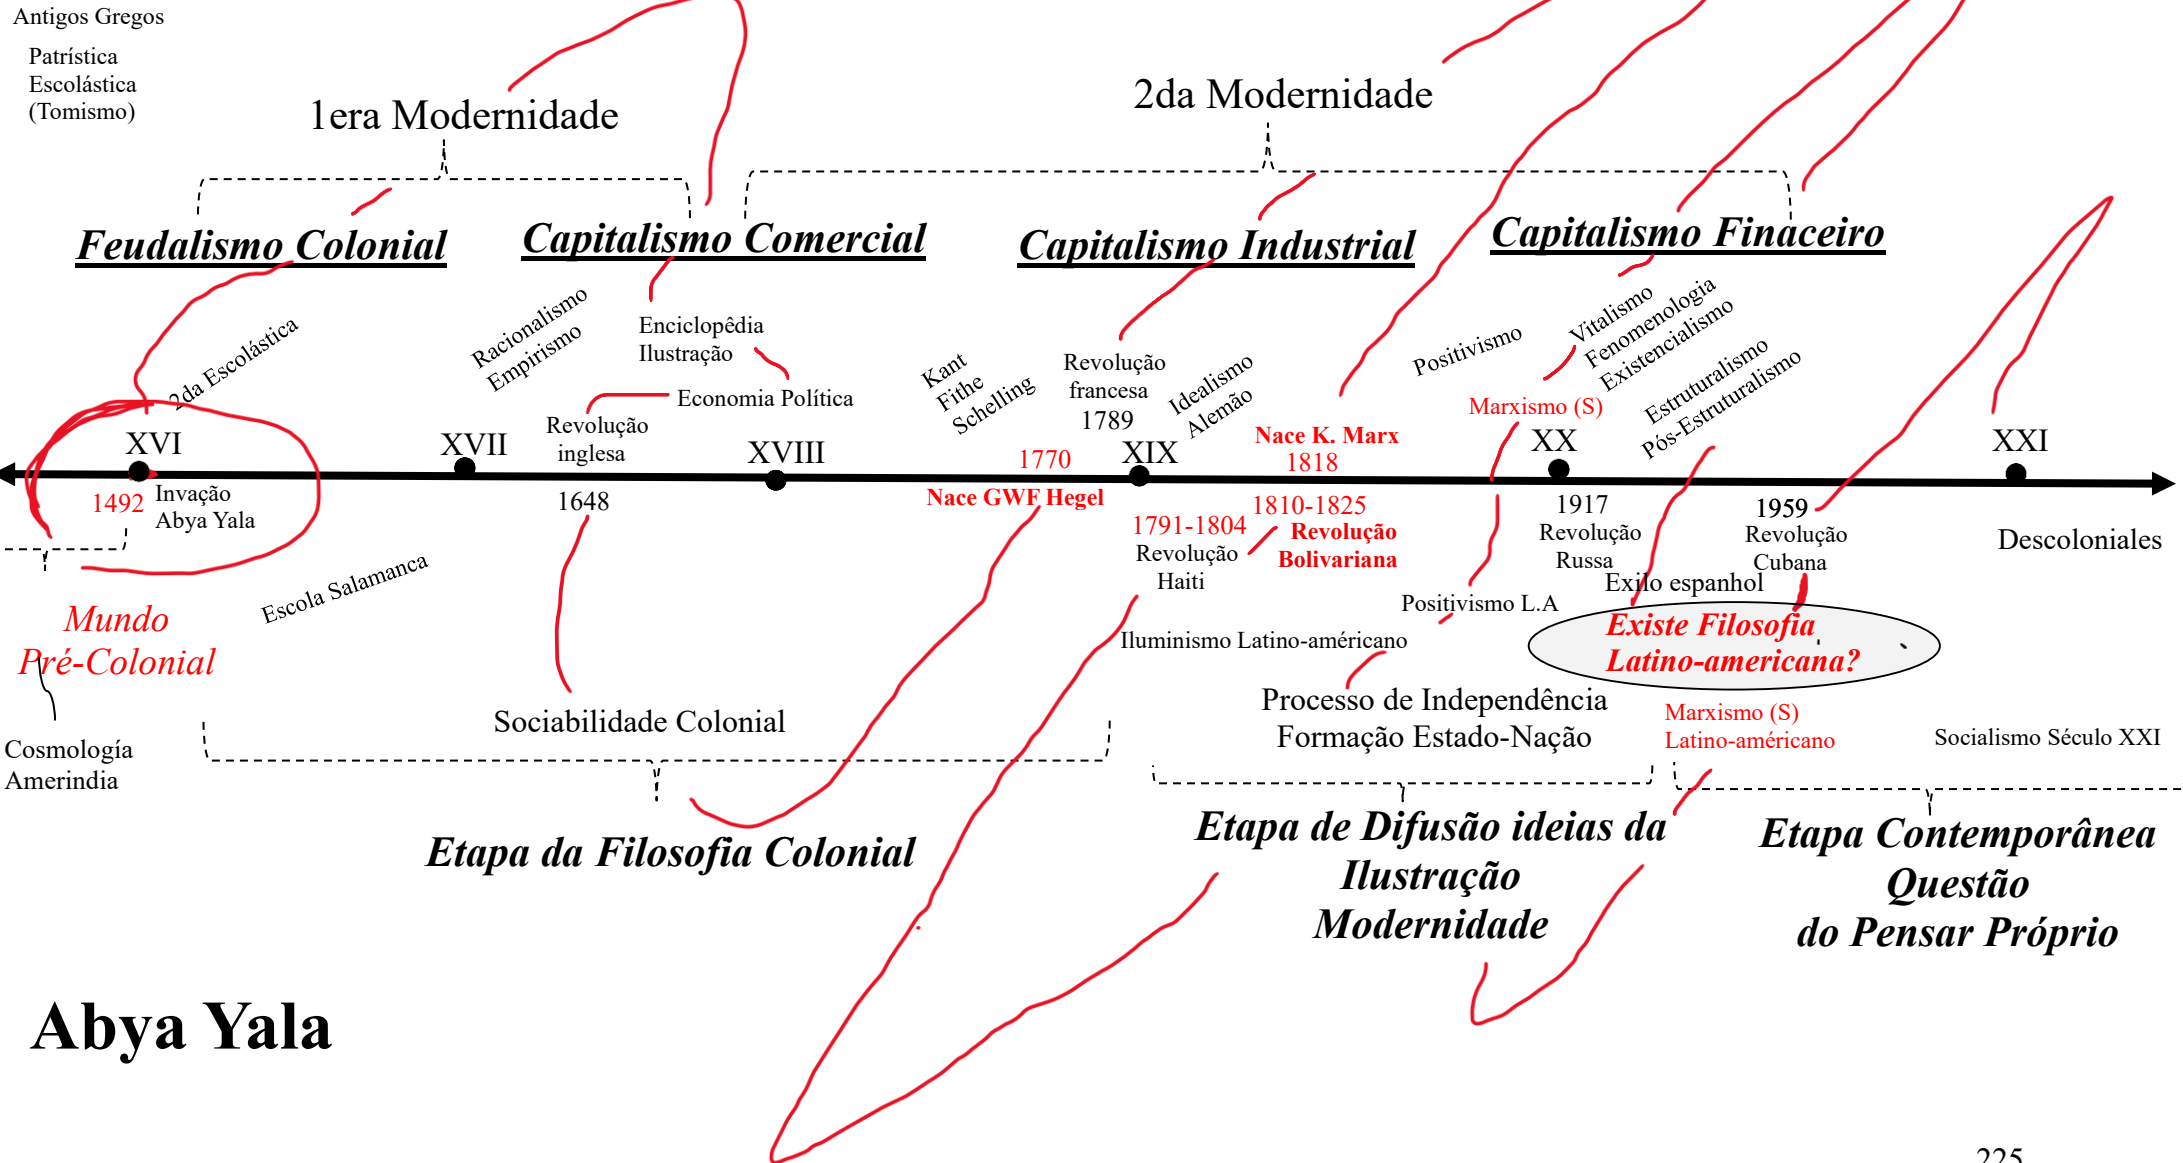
Antigos Gregos

Patrística
Escolástica
(Tomismo)

1era Modernidade

2da Modernidade

Feudalismo Colonial

Capitalismo Comercial

Capitalismo Industrial

Capitalismo Finaceiro

2da Escolástica

Racionalismo
Empirismo

Enciclopêdia
Ilustração

Economia Política

Revolução
inglesa

Kant
Fithe
Schelling

Revolução
francesa
1789

Idealismo
Alemão

Positivismo

Vitalismo
Fenomenologia
Existencialismo

Marxismo (S)

Estruturalismo
Pós-Estruturalismo

Nace K. Marx
1818

XVI

XVII

XVIII

1770

XIX

XX

XXI

1492

Invação
Abya Yala

1648

Nace GWF Hegel

1810-1825
Revolução
Bolivariana

1791-1804
Revolução
Haiti

1917
Revolução
Russa

1959
Revolução
Cubana

Descoloniales

Exilo espanhol

Escola Salamanca

Positivismo L.A

Mundo
Pré-Colonial

Iluminismo Latino-américano

Existe Filosofia
Latino-americana?

Cosmología
Amerindia

Sociabilidade Colonial

Processo de Independência
Formação Estado-Nação

Marxismo (S)
Latino-américano

Socialismo Século XXI

Etapa da Filosofia Colonial

Etapa de Difusão ideias da
Ilustração
Modernidade

Etapa Contemporânea
Questão
do Pensar Próprio

Abya Yala

225